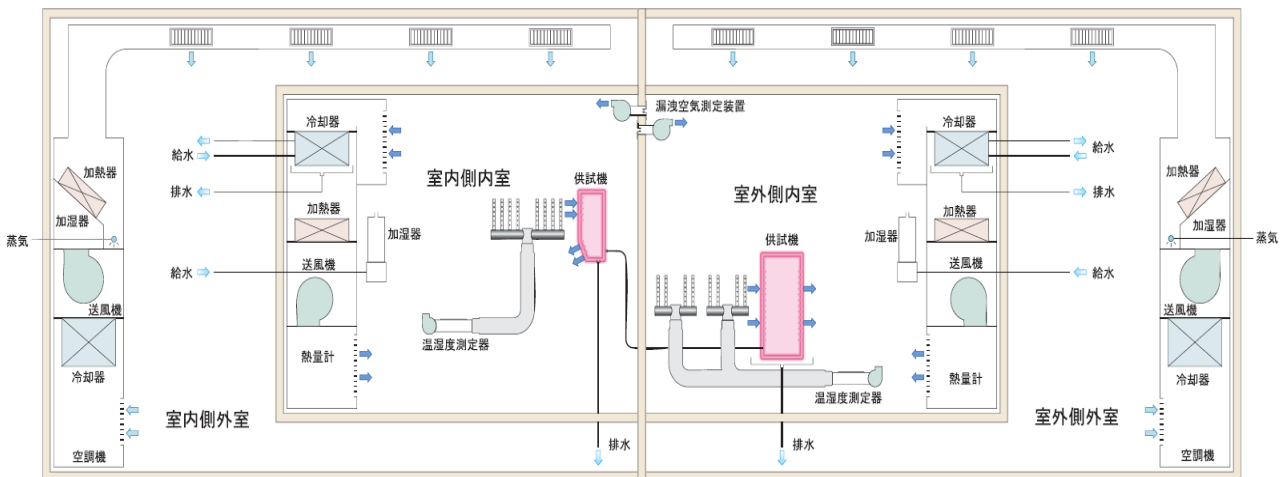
漏洩空気測定装置

冷却器
給水
排水
加熱器
加湿器
送風機
熱量計
給水
加熱器
加湿器
蒸気
送風機
冷却器
空調機
室内側内室
供試機
温湿度測定器
室内側外室
排水

室外側内室
供試機
温湿度測定器
排水
冷却器
給水
排水
加熱器
加湿器
送風機
給水
熱量計
加熱器
加湿器
蒸気
送風機
冷却器
室外側外室
空調機